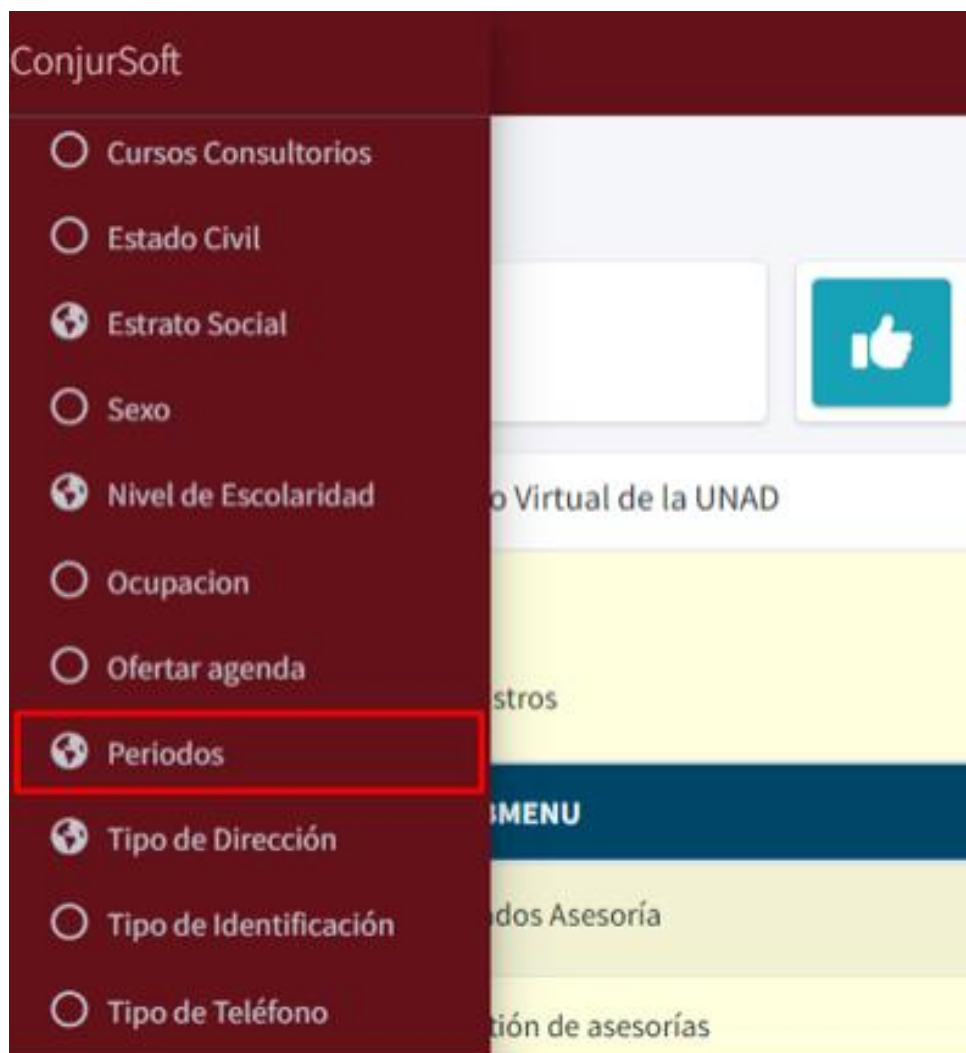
ConjurSoft

Cursos Consultorios
Estado Civil
Estrato Social
Sexo
Nivel de Escolaridad
Ocupacion
Ofertar agenda
Periodos
Tipo de Dirección
Tipo de Identificación
Tipo de Teléfono

o Virtual de la UNAD

stros

BMENU

dos Asesoría

tión de asesorías